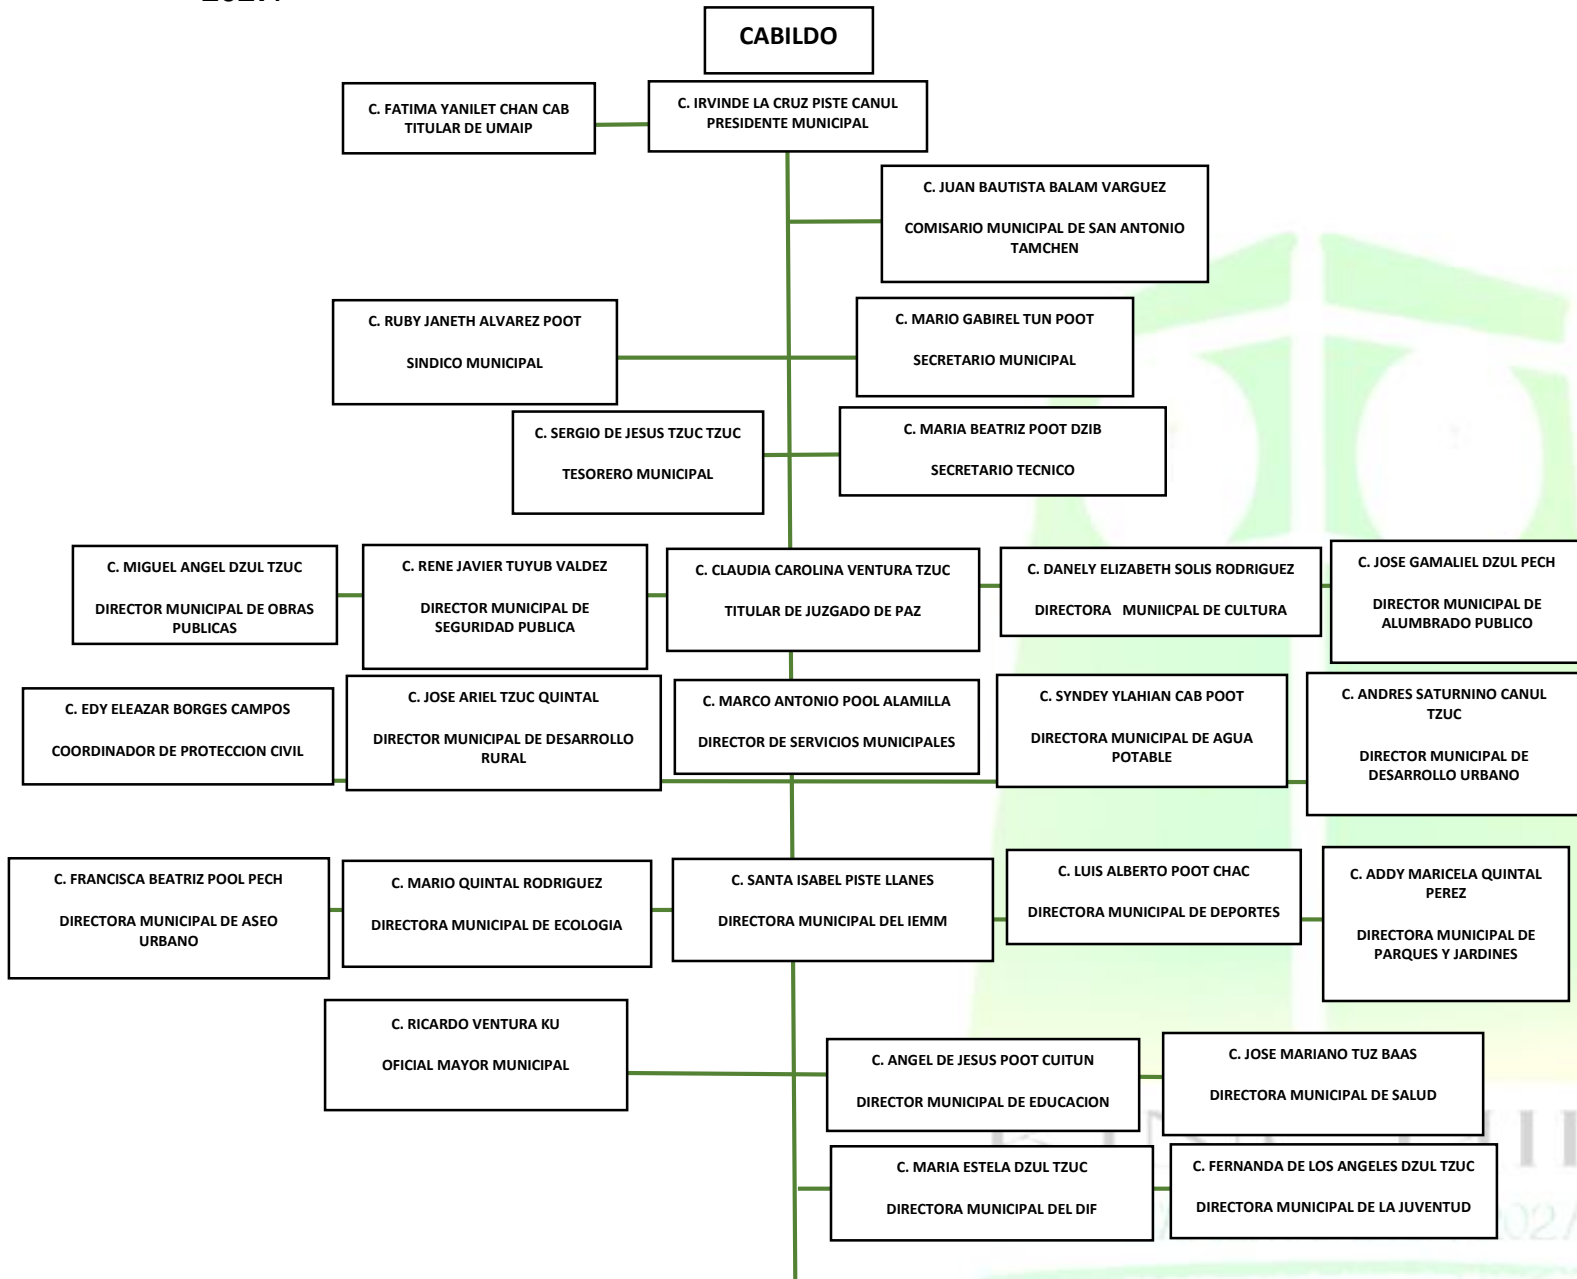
CABILDO

C. FATIMA YANILET CHAN CAB
TITULAR DE UMAIP

C. IRVINDE LA CRUZ PISTE CANUL
PRESIDENTE MUNICIPAL

C. JUAN BAUTISTA BALAM VARGUEZ

COMISARIO MUNICIPAL DE SAN ANTONIO TAMCHEN

C. RUBY JANETH ALVAREZ POOT

SINDICO MUNICIPAL

C. MARIO GABIREL TUN POOT

SECRETARIO MUNICIPAL

C. SERGIO DE JESUS TZUC TZUC

TESORERO MUNICIPAL

C. MARIA BEATRIZ POOT DZIB

SECRETARIO TECNICO

C. MIGUEL ANGEL DZUL TZUC

DIRECTOR MUNICIPAL DE OBRAS PUBLICAS

C. RENE JAVIER TUYUB VALDEZ

DIRECTOR MUNICIPAL DE SEGURIDAD PUBLICA

C. CLAUDIA CAROLINA VENTURA TZUC

TITULAR DE JUZGADO DE PAZ

C. DANELY ELIZABETH SOLIS RODRIGUEZ

DIRECTORA MUNIICPAL DE CULTURA

C. JOSE GAMALIEL DZUL PECH

DIRECTOR MUNICIPAL DE ALUMBRADO PUBLICO

C. EDY ELEAZAR BORGES CAMPOS

COORDINADOR DE PROTECCION CIVIL

C. JOSE ARIEL TZUC QUINTAL

DIRECTOR MUNICIPAL DE DESARROLLO RURAL

C. MARCO ANTONIO POOL ALAMILLA

DIRECTOR DE SERVICIOS MUNICIPALES

C. SYNDEY YLAHIAN CAB POOT

DIRECTORA MUNICIPAL DE AGUA POTABLE

C. ANDRES SATURNINO CANUL TZUC

DIRECTOR MUNICIPAL DE DESARROLLO URBANO

C. FRANCISCA BEATRIZ POOL PECH

DIRECTORA MUNICIPAL DE ASEO URBANO

C. MARIO QUINTAL RODRIGUEZ

DIRECTORA MUNICIPAL DE ECOLOGIA

C. SANTA ISABEL PISTE LLANES

DIRECTORA MUNICIPAL DEL IEMM

C. LUIS ALBERTO POOT CHAC

DIRECTORA MUNICIPAL DE DEPORTES

C. ADDY MARICELA QUINTAL PEREZ

DIRECTORA MUNICIPAL DE PARQUES Y JARDINES

C. RICARDO VENTURA KU

OFICIAL MAYOR MUNICIPAL

C. ANGEL DE JESUS POOT CUITUN

DIRECTOR MUNICIPAL DE EDUCACION

C. JOSE MARIANO TUZ BAAS

DIRECTORA MUNICIPAL DE SALUD

C. MARIA ESTELA DZUL TZUC

DIRECTORA MUNICIPAL DEL DIF

C. FERNANDA DE LOS ANGELES DZUL TZUC

DIRECTORA MUNICIPAL DE LA JUVENTUD